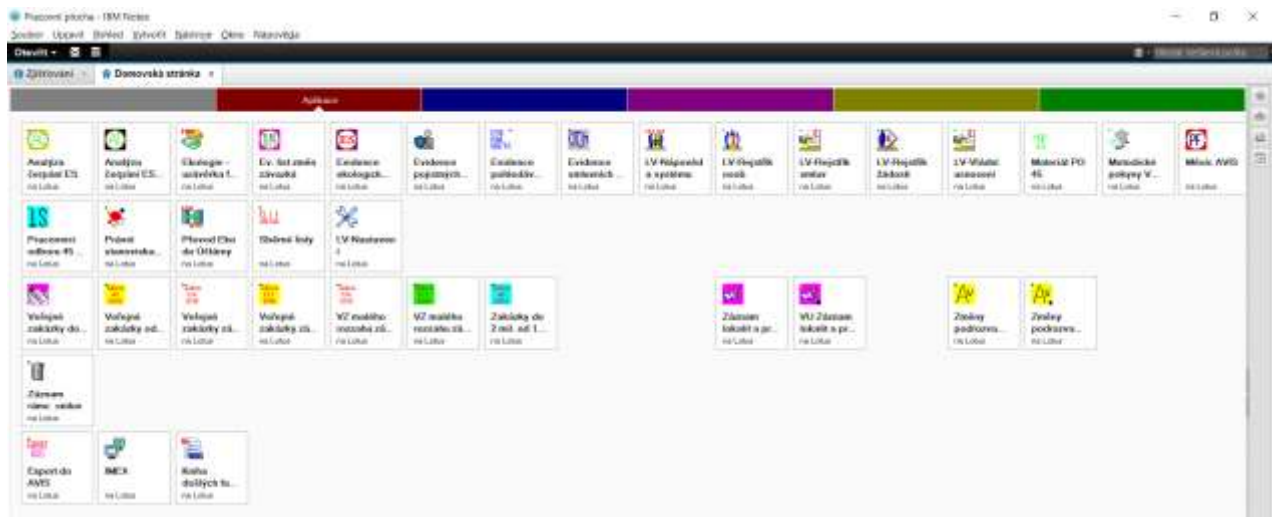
Pracovní plocha - IBM Notes
Soubor Úpravy Zobrazit Vytvořit Nástroje Okno Nápověda
Otevřít
Zjišťování
Domovská stránka
Aplikace

Analýza čerpání ES
na Lotus
Analýza čerpání ES...
na Lotus
Ekologie - uzávěrka f...
na Lotus
Ev. list změn závazků
na Lotus
Evidence ekologick...
na Lotus
Evidence pojistných...
na Lotus
Evidence poštovn...
na Lotus
Evidence smluvních...
na Lotus
LV-Nápověda a systém
na Lotus
LV-Rejstřík osob
na Lotus
LV-Rejstřík smluv
na Lotus
LV-Rejstřík Zákonů
na Lotus
LV-Vlastní oznámení
na Lotus
Materiál PO 45
na Lotus
Metodické pokyny V...
na Lotus
Mitnic AVIS
na Lotus

Pracovní odbora 45...
na Lotus
Právní stanovisko...
na Lotus
Převod Ekis do Otkiny
na Lotus
Sběrné listy
na Lotus
LV Nastavení
na Lotus

Veřejné zakázky do...
na Lotus
Veřejné zakázky od...
na Lotus
Veřejné zakázky zá...
na Lotus
Veřejné zakázky zá...
na Lotus
VZ malého rozsahu zá...
na Lotus
VZ malého rozsahu zá...
na Lotus
Zakázky do 2 mil. od 1...
na Lotus
Záznam lokalit a pr...
na Lotus
VU Záznam lokalit a pr...
na Lotus
Změny podrozvo...
na Lotus
Změny podrozvo...
na Lotus

Záznam činn. sedce
na Lotus

Export do AVIS
na Lotus
IMEX
na Lotus
Kniha došlých fa...
na Lotus